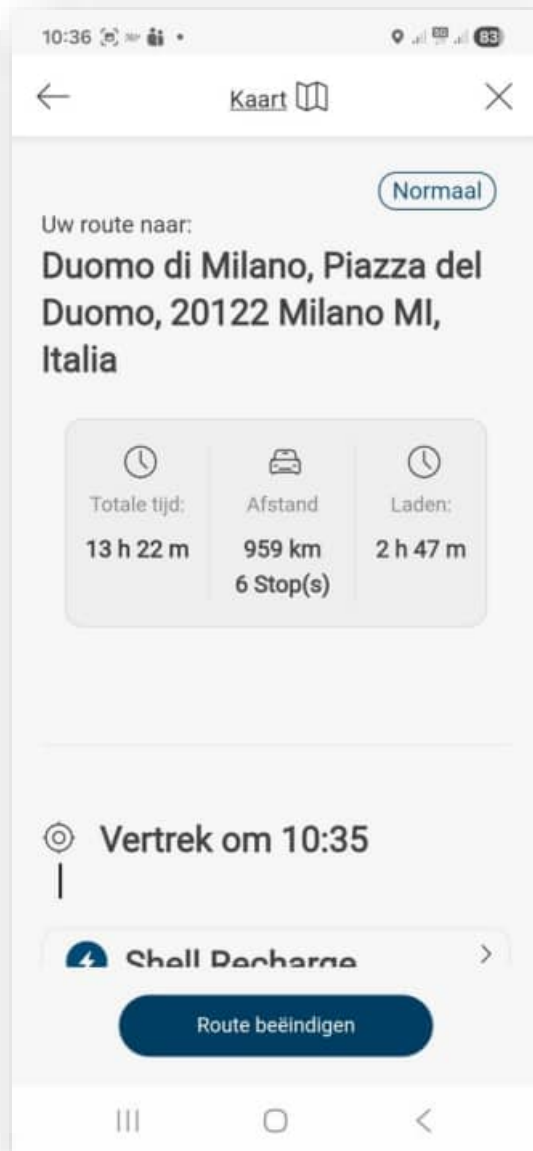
10:36 83

Kaart

Normaal

Uw route naar:

Duomo di Milano, Piazza del Duomo, 20122 Milano MI, Italia

| Totale tijd: | Afstand | Laden: |
|---|---|---|
| 13 h 22 m | 959 km 6 Stop(s) | 2 h 47 m |

Vertrek om 10:35

Shell Recharge

Route beëindigen